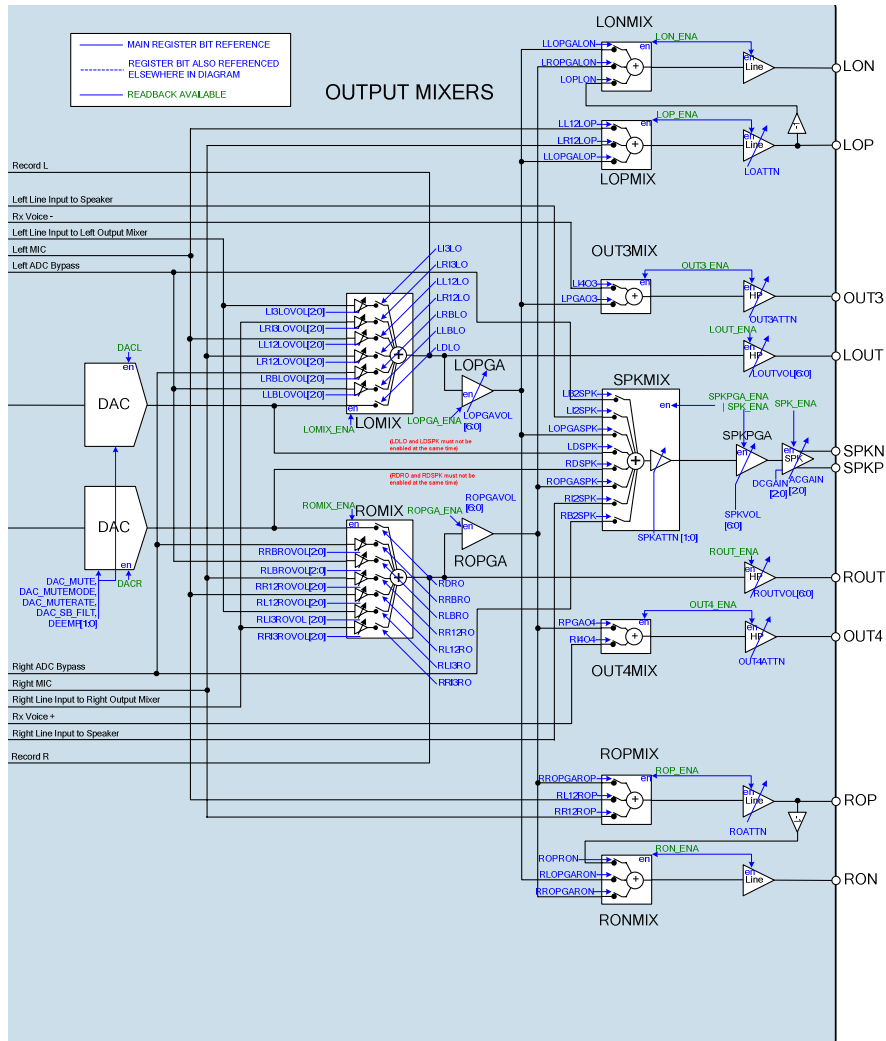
MAIN REGISTER BIT REFERENCE
REGISTER BIT ALSO REFERENCED ELSEWHERE IN DIAGRAM
READBACK AVAILABLE

OUTPUT MIXERS

LONMIX
LLOPGALON
LROPGALON
LOPLON
en
LON_ENA
en
Line
LON

LL12LOP
LR12LOP
LLOPGALOP
LOP_ENA
en
Line
LOP
LOATTN
LOPMIX

Record L
Left Line Input to Speaker
Rx Voice -
Left Line Input to Left Output Mixer
Left MIC
Left ADC Bypass

OUT3MIX
LI4O3
LPGAO3
en
OUT3_ENA
en
HP
OUT3ATTN
OUT3

LI3LO
LRI3LO
LL12LO
LR12LO
LRBLO
LLBLO
LDLO

LI3LOVOL[2:0]
LRI3LOVOL[2:0]
LL12LOVOL[2:0]
LR12LOVOL[2:0]
LRBLOVOL[2:0]
LLBLOVOL[2:0]
en
LOMIX
LOMIX_ENA

LOUT_ENA
en
HP
LOUTVOL[6:0]
LOUT

DACL
en
DAC

LOPGA
en
LOPGA_ENA
LOPGAVOL [6:0]

SPKMIX
LB2SPK
LI2SPK
LOPGASPK
LDSPK
RDSPK
ROPGASPK
RI2SPK
RB2SPK
en
SPKATTN [1:0]
SPKPGA_ENA | SPK_ENA
SPK_ENA
SPKPGA
en
en
SPK
DCGAIN [2:0]
ACGAIN [2:0]
SPKVOL [6:0]
SPKN
SPKP

(LDLO and LDSPK must not be enabled at the same time)
(RDRO and RDSPK must not be enabled at the same time)

ROMIX_ENA
ROMIX
ROPGA_ENA
ROPGAVOL [6:0]
en
ROPGA

DAC
en
DACR
DAC_MUTE,
DAC_MUTEMODE,
DAC_MUTERATE,
DAC_SB_FILT,
DEEMP[1:0]

RRBROVOL[2:0]
RLBROVOL[2:0]
RR12ROVOL[2:0]
RL12ROVOL[2:0]
RLI3ROVOL [2:0]
RRI3ROVOL[2:0]
RDRO
RRBRO
RLBRO
RR12RO
RL12RO
RLI3RO
RRI3RO

ROUT_ENA
en
HP
ROUTVOL[6:0]
ROUT

RPGAO4
RI4O4
en
OUT4_ENA
en
HP
OUT4ATTN
OUT4
OUT4MIX

Right ADC Bypass
Right MIC
Right Line Input to Right Output Mixer
Rx Voice +
Right Line Input to Speaker
Record R

ROPMIX
RROPGAROP
RL12ROP
RR12ROP
en
ROP_ENA
en
Line
ROATTN
ROP

ROPRON
RLOPGARON
RROPGARON
en
RON_ENA
Line
RON
RONMIX